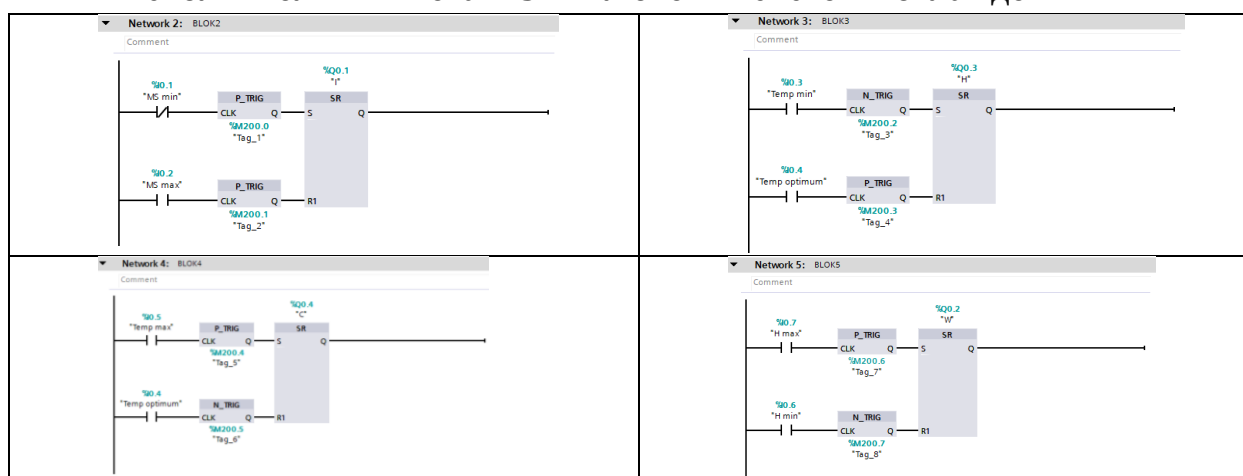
Network 2: BLOK2
Comment
%Q0.1
"I"
%I0.1
"MS min"
P_TRIG
CLK Q
%M200.0
"Tag_1"
SR
S Q
%I0.2
"MS max"
P_TRIG
CLK Q
%M200.1
"Tag_2"
R1

Network 3: BLOK3
Comment
%Q0.3
"H"
%I0.3
"Temp min"
N_TRIG
CLK Q
%M200.2
"Tag_3"
SR
S Q
%I0.4
"Temp optimum"
P_TRIG
CLK Q
%M200.3
"Tag_4"
R1

Network 4: BLOK4
Comment
%Q0.4
"C"
%I0.5
"Temp max"
P_TRIG
CLK Q
%M200.4
"Tag_5"
SR
S Q
%I0.4
"Temp optimum"
N_TRIG
CLK Q
%M200.5
"Tag_6"
R1

Network 5: BLOK5
Comment
%Q0.2
"W"
%I0.7
"H max"
P_TRIG
CLK Q
%M200.6
"Tag_7"
SR
S Q
%I0.6
"H min"
N_TRIG
CLK Q
%M200.7
"Tag_8"
R1